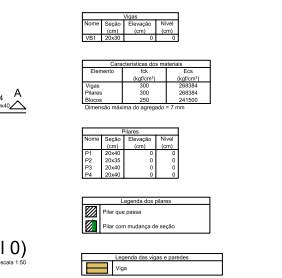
4 A
40

| Vigas | | | |
|---|---|---|---|
| Nome | Seção (cm) | Elevação (cm) | Nível (cm) |
| VB1 | 20x30 | 0 | 0 |

| Características dos materiais | | |
|---|---|---|
| Elemento | fck (kgf/cm²) | Ecs (kgf/cm²) |
| Vigas | 300 | 268384 |
| Pilares | 300 | 268384 |
| Blocos | 250 | 241500 |

Dimensão máxima do agregado = 7 mm

| Pilares | | | |
|---|---|---|---|
| Nome | Seção (cm) | Elevação (cm) | Nível (cm) |
| P1 | 20x40 | 0 | 0 |
| P2 | 20x35 | 0 | 0 |
| P3 | 20x40 | 0 | 0 |
| P4 | 20x40 | 0 | 0 |

Legenda dos pilares
Pilar que passa
Pilar com mudança de seção

l 0)
escala 1:50

Legenda das vigas e paredes
Viga